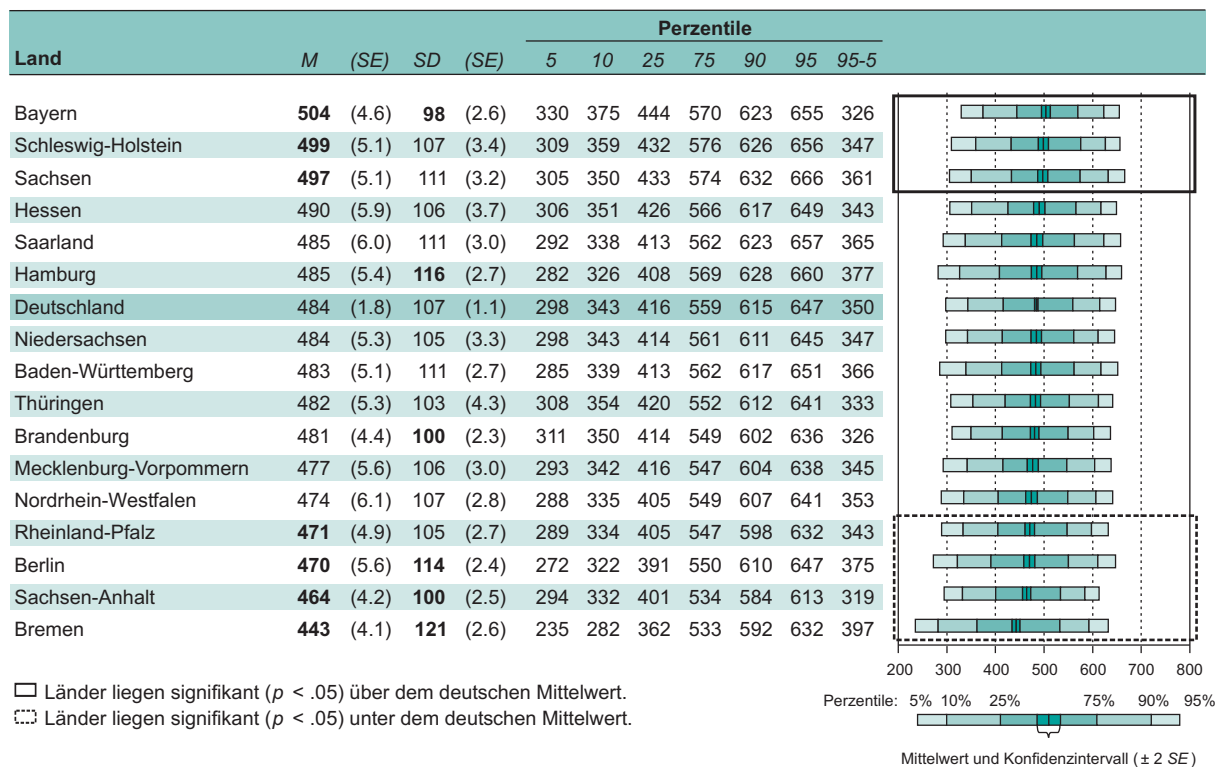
| Land | M | (SE) | SD | (SE) | 5 | 10 | 25 | 75 | 90 | 95 | 95-5 |
|---|---|---|---|---|---|---|---|---|---|---|---|
| | | | | | Perzentile | | | | | | |
| Bayern | **504** | (4.6) | **98** | (2.6) | 330 | 375 | 444 | 570 | 623 | 655 | 326 |
| Schleswig-Holstein | **499** | (5.1) | 107 | (3.4) | 309 | 359 | 432 | 576 | 626 | 656 | 347 |
| Sachsen | **497** | (5.1) | 111 | (3.2) | 305 | 350 | 433 | 574 | 632 | 666 | 361 |
| Hessen | 490 | (5.9) | 106 | (3.7) | 306 | 351 | 426 | 566 | 617 | 649 | 343 |
| Saarland | 485 | (6.0) | 111 | (3.0) | 292 | 338 | 413 | 562 | 623 | 657 | 365 |
| Hamburg | 485 | (5.4) | **116** | (2.7) | 282 | 326 | 408 | 569 | 628 | 660 | 377 |
| Deutschland | 484 | (1.8) | 107 | (1.1) | 298 | 343 | 416 | 559 | 615 | 647 | 350 |
| Niedersachsen | 484 | (5.3) | 105 | (3.3) | 298 | 343 | 414 | 561 | 611 | 645 | 347 |
| Baden-Württemberg | 483 | (5.1) | 111 | (2.7) | 285 | 339 | 413 | 562 | 617 | 651 | 366 |
| Thüringen | 482 | (5.3) | 103 | (4.3) | 308 | 354 | 420 | 552 | 612 | 641 | 333 |
| Brandenburg | 481 | (4.4) | **100** | (2.3) | 311 | 350 | 414 | 549 | 602 | 636 | 326 |
| Mecklenburg-Vorpommern | 477 | (5.6) | 106 | (3.0) | 293 | 342 | 416 | 547 | 604 | 638 | 345 |
| Nordrhein-Westfalen | 474 | (6.1) | 107 | (2.8) | 288 | 335 | 405 | 549 | 607 | 641 | 353 |
| Rheinland-Pfalz | **471** | (4.9) | 105 | (2.7) | 289 | 334 | 405 | 547 | 598 | 632 | 343 |
| Berlin | **470** | (5.6) | **114** | (2.4) | 272 | 322 | 391 | 550 | 610 | 647 | 375 |
| Sachsen-Anhalt | **464** | (4.2) | **100** | (2.5) | 294 | 332 | 401 | 534 | 584 | 613 | 319 |
| Bremen | **443** | (4.1) | **121** | (2.6) | 235 | 282 | 362 | 533 | 592 | 632 | 397 |

200 300 400 500 600 700 800

Länder liegen signifikant ($p$ < .05) über dem deutschen Mittelwert.
Länder liegen signifikant ($p$ < .05) unter dem deutschen Mittelwert.

Perzentile: 5% 10% 25% 75% 90% 95%

Mittelwert und Konfidenzintervall (± 2 SE)